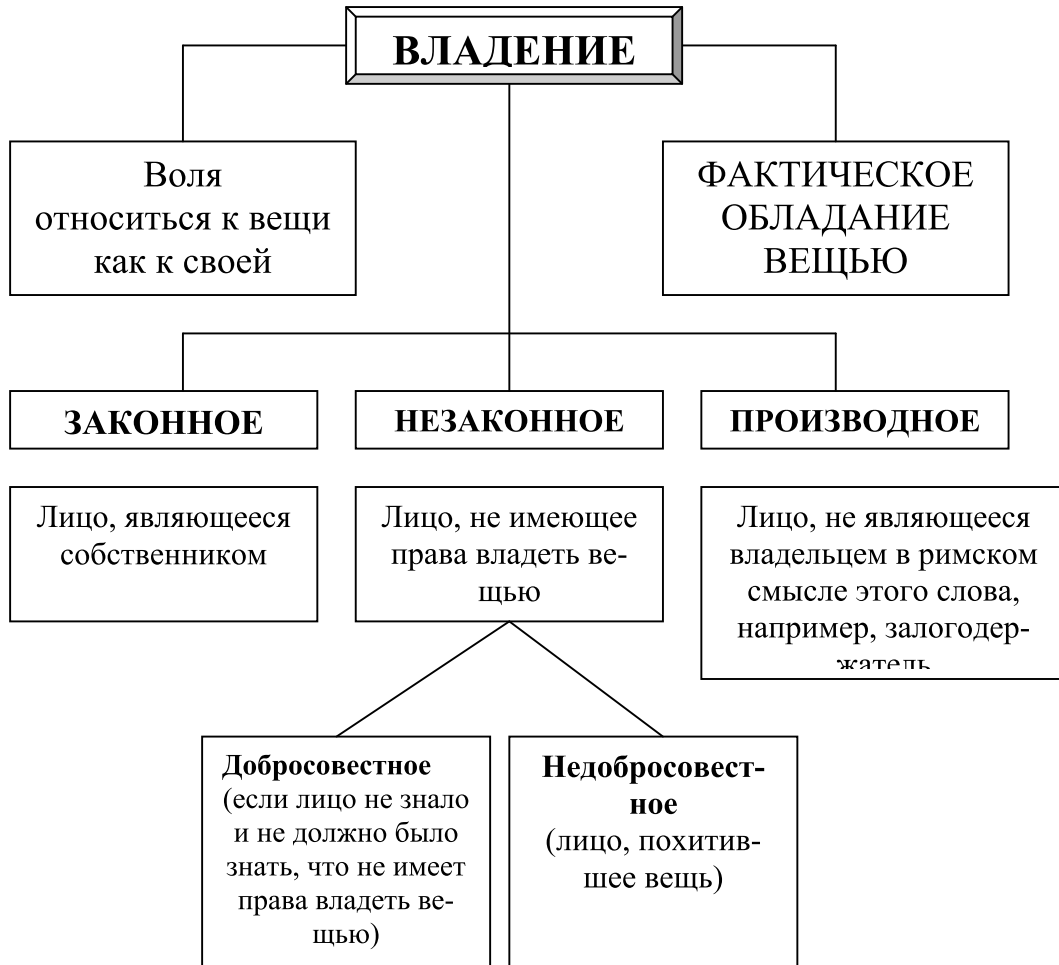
ВЛАДЕНИЕ

Воля относиться к вещи как к своей

ФАКТИЧЕСКОЕ ОБЛАДАНИЕ ВЕЩЬЮ

ЗАКОННОЕ

НЕЗАКОННОЕ

ПРОИЗВОДНОЕ

Лицо, являющееся собственником

Лицо, не имеющее права владеть вещью

Лицо, не являющееся владельцем в римском смысле этого слова, например, залогодержатель

Добросовестное (если лицо не знало и не должно было знать, что не имеет права владеть вещью)

Недобросовестное (лицо, похитившее вещь)